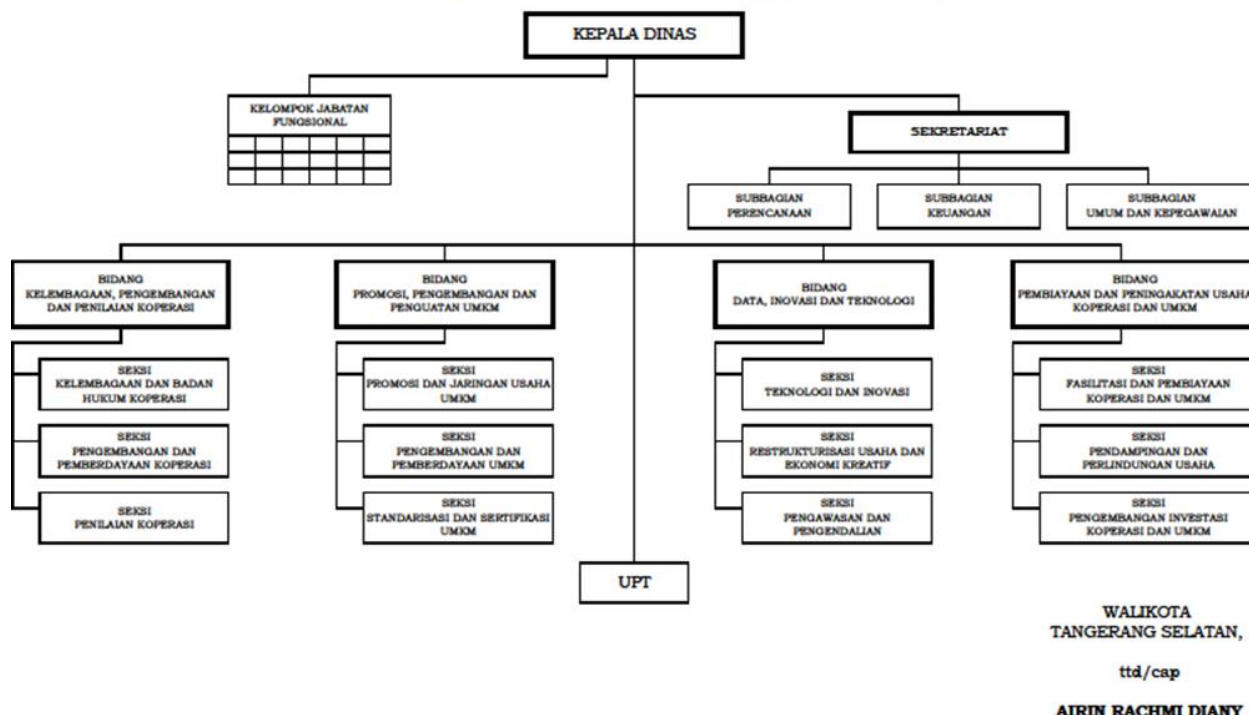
KEPALA DINAS

KELOMPOK JABATAN FUNGSIONAL

SEKRETARIAT

SUBBAGIAN PERENCANAAN

SUBBAGIAN KEUANGAN

SUBBAGIAN UMUM DAN KEPEGAWAIAN

BIDANG KELEMBAGAAN, PENGEMBANGAN DAN PENILAIAN KOPERASI

SEKSI KELEMBAGAAN DAN BADAN HUKUM KOPERASI

SEKSI PENGEMBANGAN DAN PEMBERDAYAAN KOPERASI

SEKSI PENILAIAN KOPERASI

BIDANG PROMOSI, PENGEMBANGAN DAN PENGUATAN UMKM

SEKSI PROMOSI DAN JARINGAN USAHA UMKM

SEKSI PENGEMBANGAN DAN PEMBERDAYAAN UMKM

SEKSI STANDARISASI DAN SERTIFIKASI UMKM

BIDANG DATA, INOVASI DAN TEKNOLOGI

SEKSI TEKNOLOGI DAN INOVASI

SEKSI RESTRUKTURISASI USAHA DAN EKONOMI KREATIF

SEKSI PENGAWASAN DAN PENGENDALIAN

BIDANG PEMBIAYAAN DAN PENINGAKATAN USAHA KOPERASI DAN UMKM

SEKSI FASILITASI DAN PEMBIAYAAN KOPERASI DAN UMKM

SEKSI PENDAMPINGAN DAN PERLINDUNGAN USAHA

SEKSI PENGEMBANGAN INVESTASI KOPERASI DAN UMKM

UPT

WALIKOTA TANGERANG SELATAN,

ttd/cap

AIRIN RACHMI DIANY